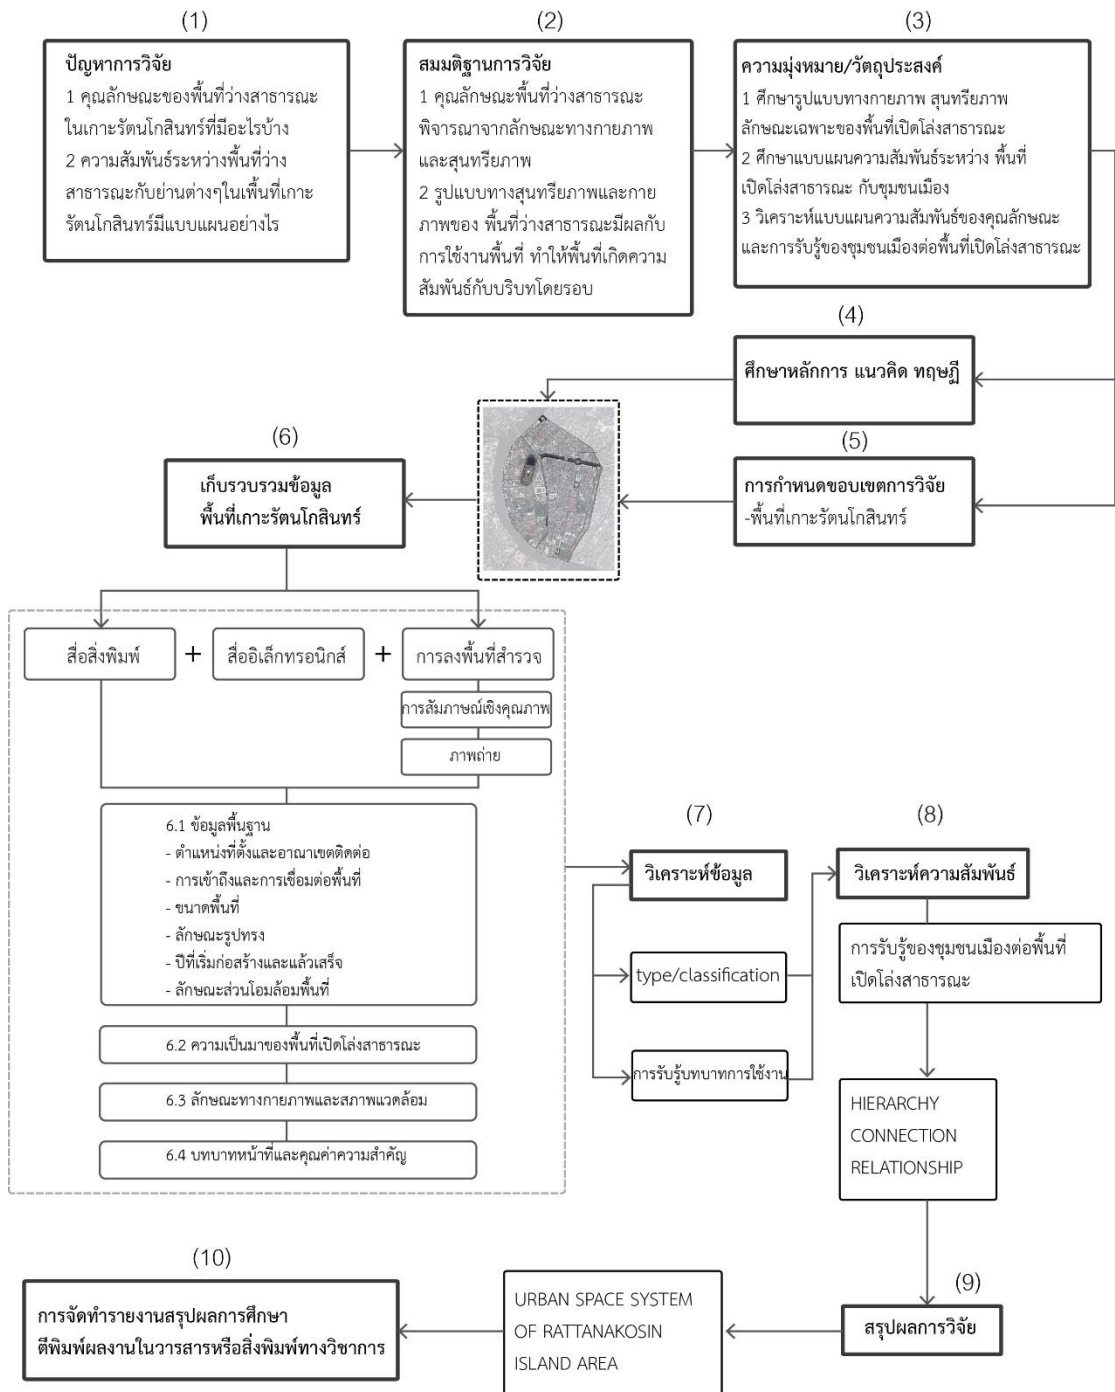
(1)

ปัญหาการวิจัย
1 คุณลักษณะของพื้นที่ว่างสาธารณะในเกาะรัตนโกสินทร์ที่มีอะไรบ้าง
2 ความสัมพันธ์ระหว่างพื้นที่ว่างสาธารณะกับย่านต่างๆในเพื้นที่เกาะรัตนโกสินทร์มีแบบแผนอย่างไร

(2)

สมมติฐานการวิจัย
1 คุณลักษณะพื้นที่ว่างสาธารณะพิจารณาจากลักษณะทางกายภาพและสุนทรียภาพ
2 รูปแบบทางสุนทรียภาพและกายภาพของ พื้นที่ว่างสาธารณะมีผลกับการใช้งานพื้นที่ ทำให้พื้นที่เกิดความสัมพันธ์กับบริบทโดยรอบ

(3)

ความมุ่งหมาย/วัตถุประสงค์
1 ศึกษารูปแบบทางกายภาพ สุนทรียภาพ ลักษณะเฉพาะของพื้นที่เปิดโล่งสาธารณะ
2 ศึกษาแบบแผนความสัมพันธ์ระหว่าง พื้นที่เปิดโล่งสาธารณะ กับชุมชนเมือง
3 วิเคราะห์แบบแผนความสัมพันธ์ของคุณลักษณะและการรับรู้ของชุมชนเมืองต่อพื้นที่เปิดโล่งสาธารณะ

(4)

ศึกษาหลักการ แนวคิด ทฤษฎี

(5)

การกำหนดขอบเขตการวิจัย
-พื้นที่เกาะรัตนโกสินทร์

(6)

เก็บรวบรวมข้อมูล
พื้นที่เกาะรัตนโกสินทร์

สื่อสิ่งพิมพ์ + สื่ออิเล็กทรอนิกส์ + การลงพื้นที่สำรวจ

การสัมภาษณ์เชิงคุณภาพ

ภาพถ่าย

6.1 ข้อมูลพื้นฐาน
- ตำแหน่งที่ตั้งและอาณาเขตติดต่อ
- การเข้าถึงและการเชื่อมต่อพื้นที่
- ขนาดพื้นที่
- ลักษณะรูปทรง
- ปีที่เริ่มก่อสร้างและแล้วเสร็จ
- ลักษณะส่วนโอมล้อมพื้นที่

6.2 ความเป็นมาของพื้นที่เปิดโล่งสาธารณะ

6.3 ลักษณะทางกายภาพและสภาพแวดล้อม

6.4 บทบาทหน้าที่และคุณค่าความสำคัญ

(7)

วิเคราะห์ข้อมูล

type/classification

การรับรู้บทบาทการใช้งาน

(8)

วิเคราะห์ความสัมพันธ์

การรับรู้ของชุมชนเมืองต่อพื้นที่เปิดโล่งสาธารณะ

HIERARCHY
CONNECTION
RELATIONSHIP

(9)

สรุปผลการวิจัย

URBAN SPACE SYSTEM OF RATTANAKOSIN ISLAND AREA

(10)

การจัดทำรายงานสรุปผลการศึกษา
ตีพิมพ์ผลงานในวารสารหรือสิ่งพิมพ์ทางวิชาการ